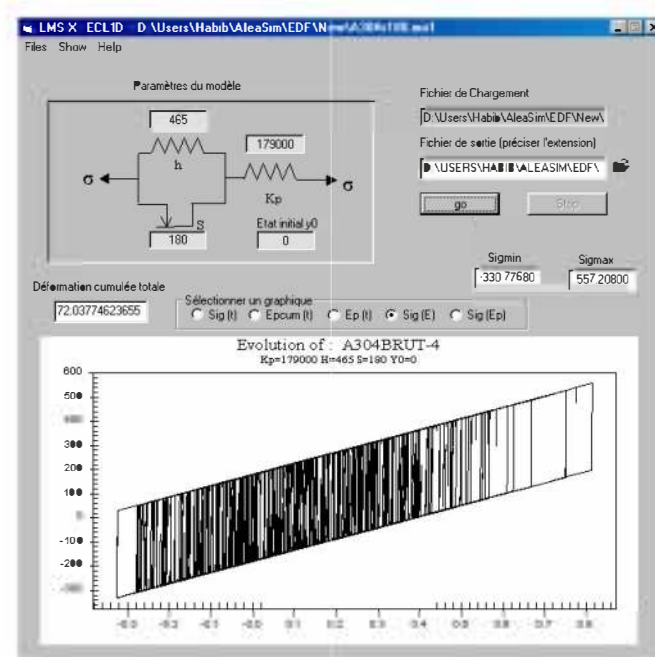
LMS X ECL1D D:\Users\Habib\AleaSim\EDF\New\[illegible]

Files Show Help

Paramètres du modèle

465

179000

h

σ

σ

Kp

S

Etat initial y0

180

0

Fichier de Chargement

D:\Users\Habib\AleaSim\EDF\New\

Fichier de sortie (préciser l'extension)

D:\USERS\HABIB\ALEASIM\EDF\

go

Stop

Sigmin

Sigmax

-330.77680

557.20800

Déformation cumulée totale

72.03774623655

Sélectionner un graphique

Sig (t)

Epcum (t)

Ep (t)

Sig (E)

Sig (Ep)

Evolution of : A304BRUT-4

Kp=179000 H=465 S=180 Y0=0

600

500

400

300

200

100

0

-100

-200

-300

-0.0

-0.3

-0.1

-0.0

0.1

0.2

0.3

0.4

0.5

0.6

0.7

0.8